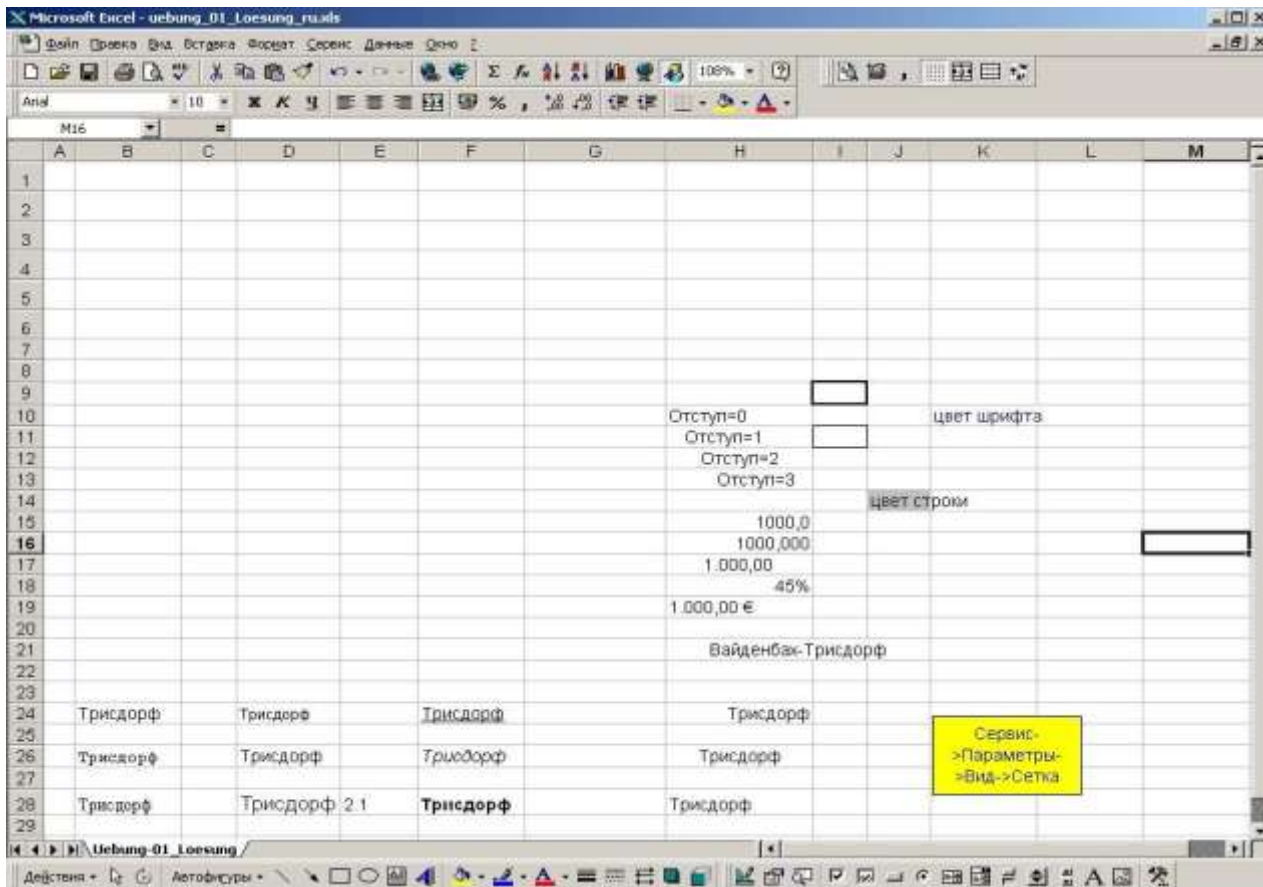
Microsoft Excel - uebung_01_Loesung_ru.xls

Файл Правка Вид Вставка Формат Сервис Данные Окно ?

108%

Arial 10

M16 =

| | A | B | C | D | E | F | G | H | I | J | K | L | M |
|---|---|---|---|---|---|---|---|---|---|---|---|---|---|
| 1 | | | | | | | | | | | | | |
| 2 | | | | | | | | | | | | | |
| 3 | | | | | | | | | | | | | |
| 4 | | | | | | | | | | | | | |
| 5 | | | | | | | | | | | | | |
| 6 | | | | | | | | | | | | | |
| 7 | | | | | | | | | | | | | |
| 8 | | | | | | | | | | | | | |
| 9 | | | | | | | | | | | | | |
| 10 | | | | | | | | Отступ=0 | | | цвет шрифта | | |
| 11 | | | | | | | | Отступ=1 | | | | | |
| 12 | | | | | | | | Отступ=2 | | | | | |
| 13 | | | | | | | | Отступ=3 | | | | | |
| 14 | | | | | | | | | | цвет строки | | | |
| 15 | | | | | | | | 1000,0 | | | | | |
| 16 | | | | | | | | 1000,000 | | | | | |
| 17 | | | | | | | | 1.000,00 | | | | | |
| 18 | | | | | | | | 45% | | | | | |
| 19 | | | | | | | | 1.000,00 € | | | | | |
| 20 | | | | | | | | | | | | | |
| 21 | | | | | | | | Вайденбах-Трисдорф | | | | | |
| 22 | | | | | | | | | | | | | |
| 23 | | | | | | | | | | | | | |
| 24 | | Трисдорф | | Трисдорф | | Трисдорф | | Трисдорф | | | | | |
| 25 | | | | | | | | | | | Сервис->Параметры->Вид->Сетка | | |
| 26 | | Трисдорф | | Трисдорф | | Трисдорф | | Трисдорф | | | | | |
| 27 | | | | | | | | | | | | | |
| 28 | | Трисдорф | | Трисдорф | 2.1 | Трисдорф | | Трисдорф | | | | | |
| 29 | | | | | | | | | | | | | |

Uebung-01_Loesung

Действия Автофигуры